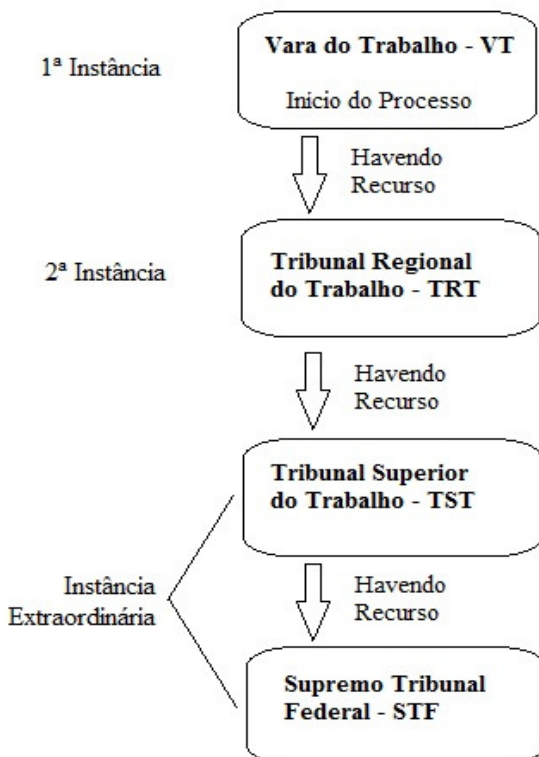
1ª Instância

Vara do Trabalho - VT

Início do Processo

Havendo Recurso

2ª Instância

Tribunal Regional do Trabalho - TRT

Havendo Recurso

Tribunal Superior do Trabalho - TST

Instância Extraordinária

Havendo Recurso

Supremo Tribunal Federal - STF